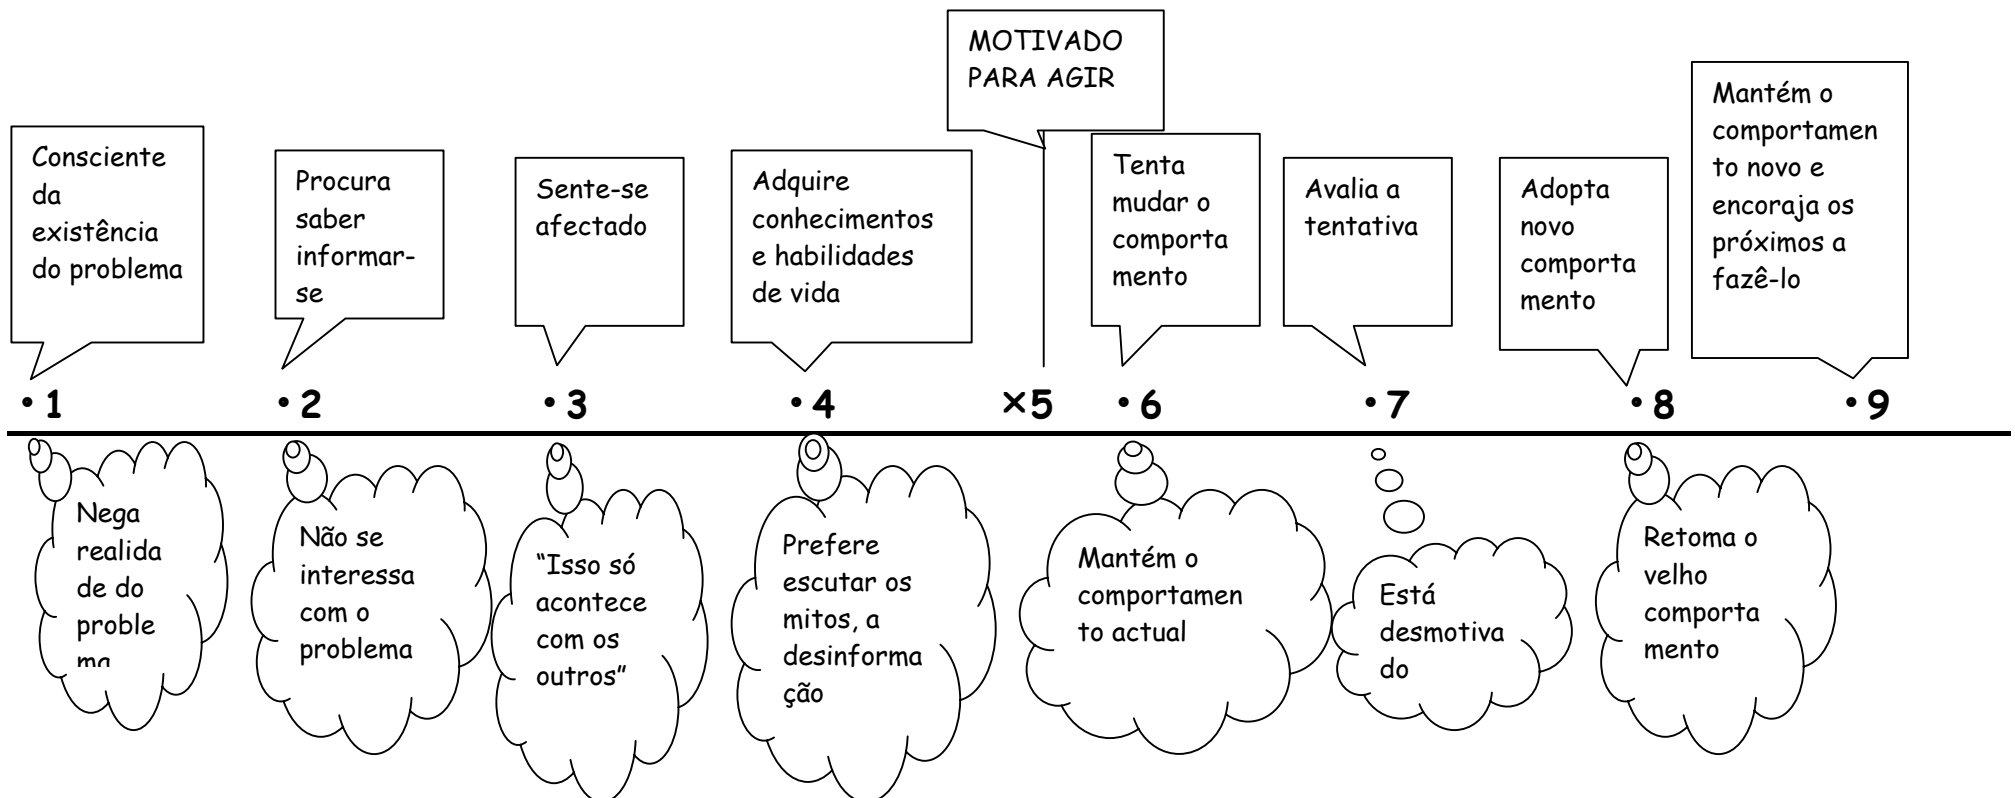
MOTIVADO PARA AGIR

Consciente da existência do problema

Procura saber informar-se

Sente-se afectado

Adquire conhecimentos e habilidades de vida

Tenta mudar o comportamento

Avalia a tentativa

Adopta novo comportamento

Mantém o comportamento novo e encoraja os próximos a fazê-lo

•1 •2 •3 •4 ×5 •6 •7 •8 •9

Nega realidade do problema

Não se interessa com o problema

"Isso só acontece com os outros"

Prefere escutar os mitos, a desinformação

Mantém o comportamento actual

Está desmotivado

Retoma o velho comportamento